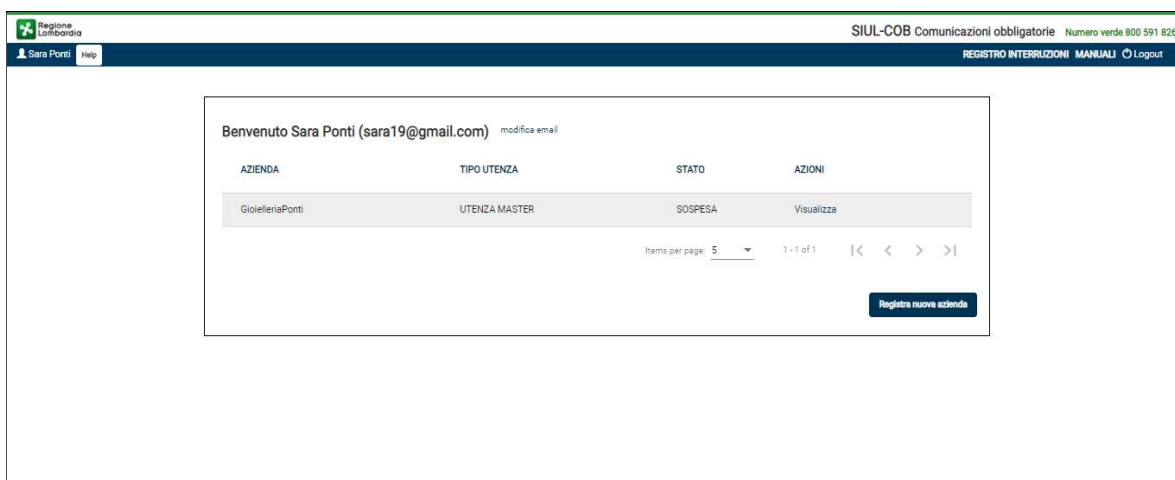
Regione Lombardia

SIUL-COB Comunicazioni obbligatorie Numero verde 800 591 826

Sara Ponti Help

REGISTRO INTERRUZIONI MANUALI Logout

Benvenuto Sara Ponti (sara19@gmail.com) modifica email

| AZIENDA | TIPO UTENZA | STATO | AZIONI |
|---|---|---|---|
| GioielleriaPonti | UTENZA MASTER | SOSPESA | Visualizza |

Items per page: 5 1 - 1 of 1

Registra nuova azienda